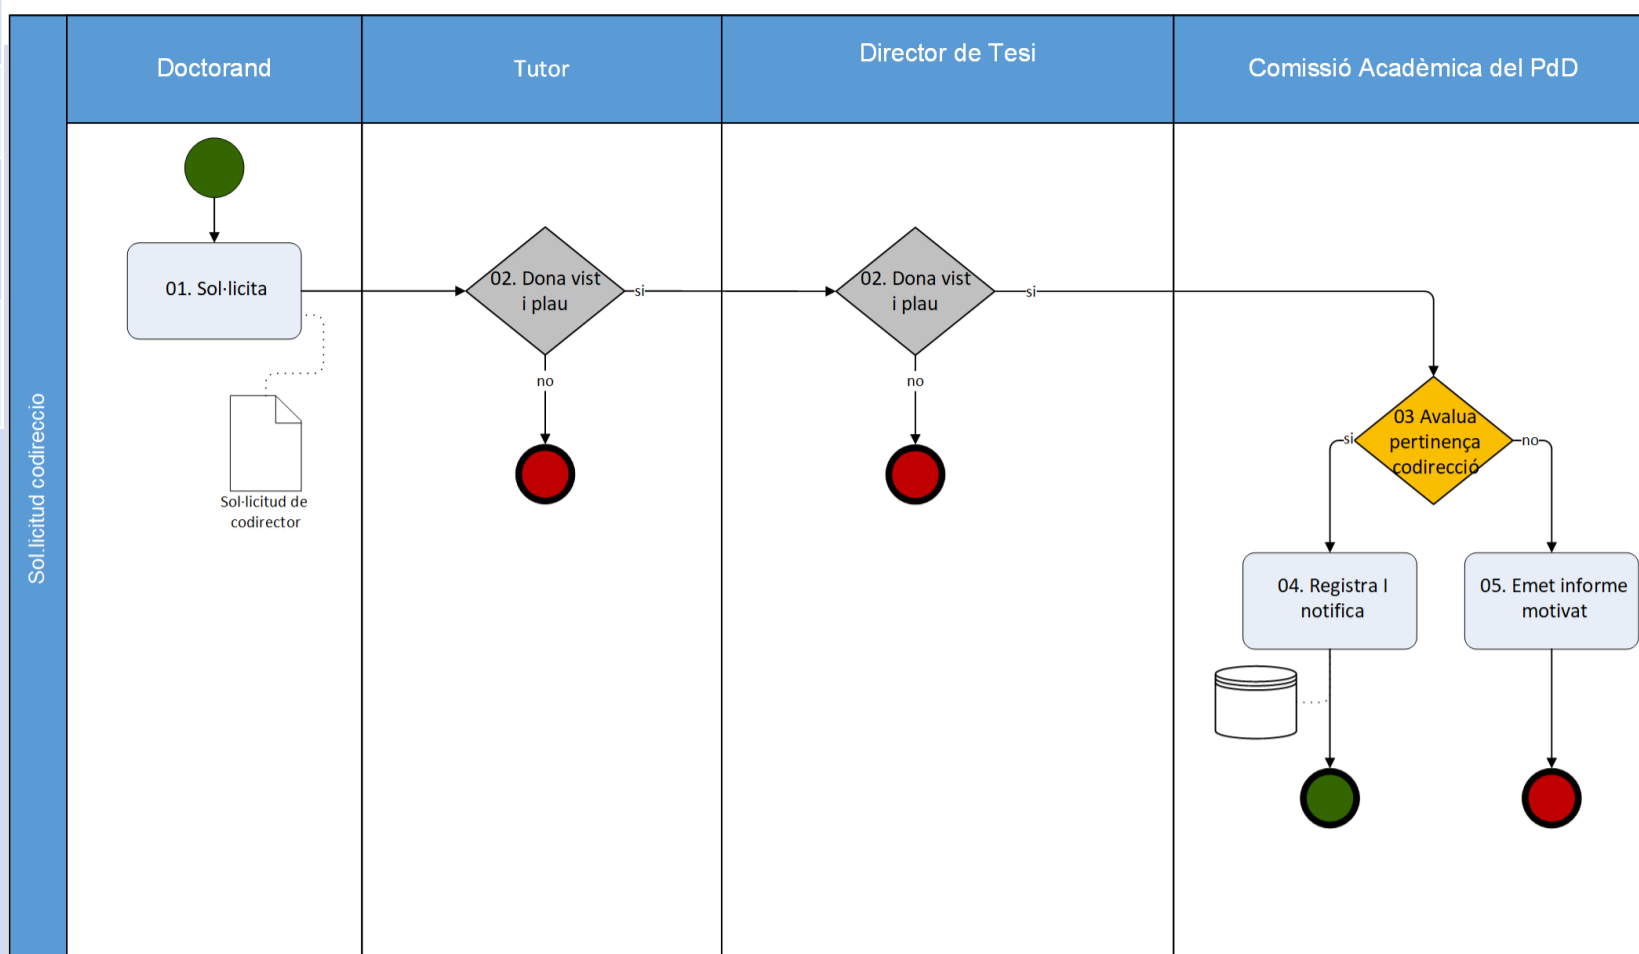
Sol.licitud codireccio

Doctorand

Tutor

Director de Tesi

Comissió Acadèmica del PdD

01. Sol·licita

Sol·licitud de codirector

02. Dona vist i plau

si

no

02. Dona vist i plau

si

no

03 Avalua pertinença codirecció

si

no

04. Registra I notifica

05. Emet informe motivat